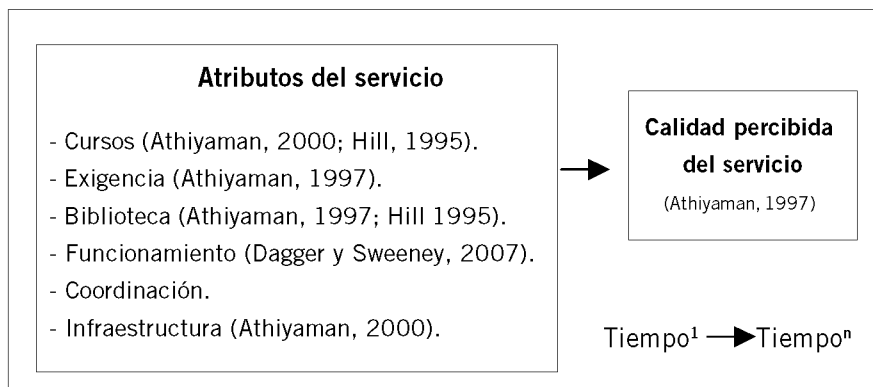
Atributos del servicio

- Cursos (Athiyaman, 2000; Hill, 1995).
- Exigencia (Athiyaman, 1997).
- Biblioteca (Athiyaman, 1997; Hill 1995).
- Funcionamiento (Dagger y Sweeney, 2007).
- Coordinación.
- Infraestructura (Athiyaman, 2000).

Calidad percibida del servicio
(Athiyaman, 1997)

Tiempo$^1$ → Tiempo$^n$